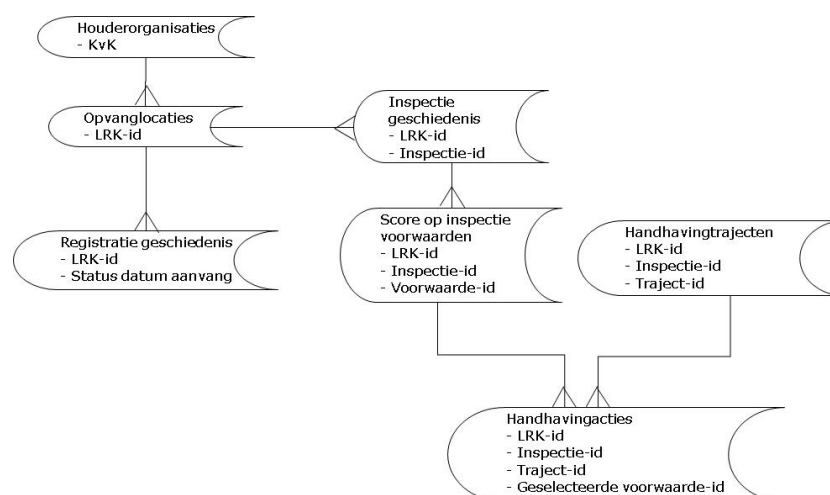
Houderorganisaties
- KvK

Opvanglocaties
- LRK-id

Inspectie geschiedenis
- LRK-id
- Inspectie-id

Registratie geschiedenis
- LRK-id
- Status datum aanvang

Score op inspectie voorwaarden
- LRK-id
- Inspectie-id
- Voorwaarde-id

Handhavingtrajecten
- LRK-id
- Inspectie-id
- Traject-id

Handhavingacties
- LRK-id
- Inspectie-id
- Traject-id
- Geselecteerde voorwaarde-id